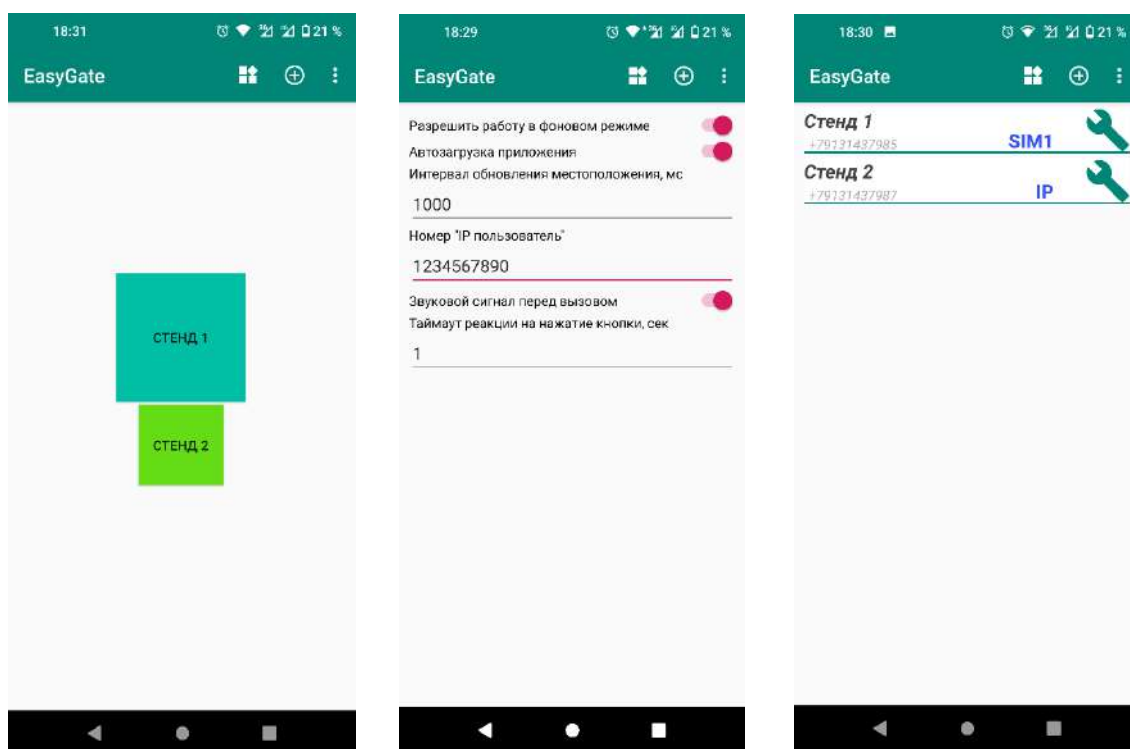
18:31 21%

EasyGate

СТЕНД 1

СТЕНД 2

18:29 21%

EasyGate

Разрешить работу в фоновом режиме

Автозагрузка приложения

Интервал обновления местоположения, мс

1000

Номер "IP пользователь"

1234567890

Звуковой сигнал перед вызовом

Таймаут реакции на нажатие кнопки, сек

1

18:30 21%

EasyGate

Стенд 1

+79131437985

SIM1

Стенд 2

+79131437987

IP